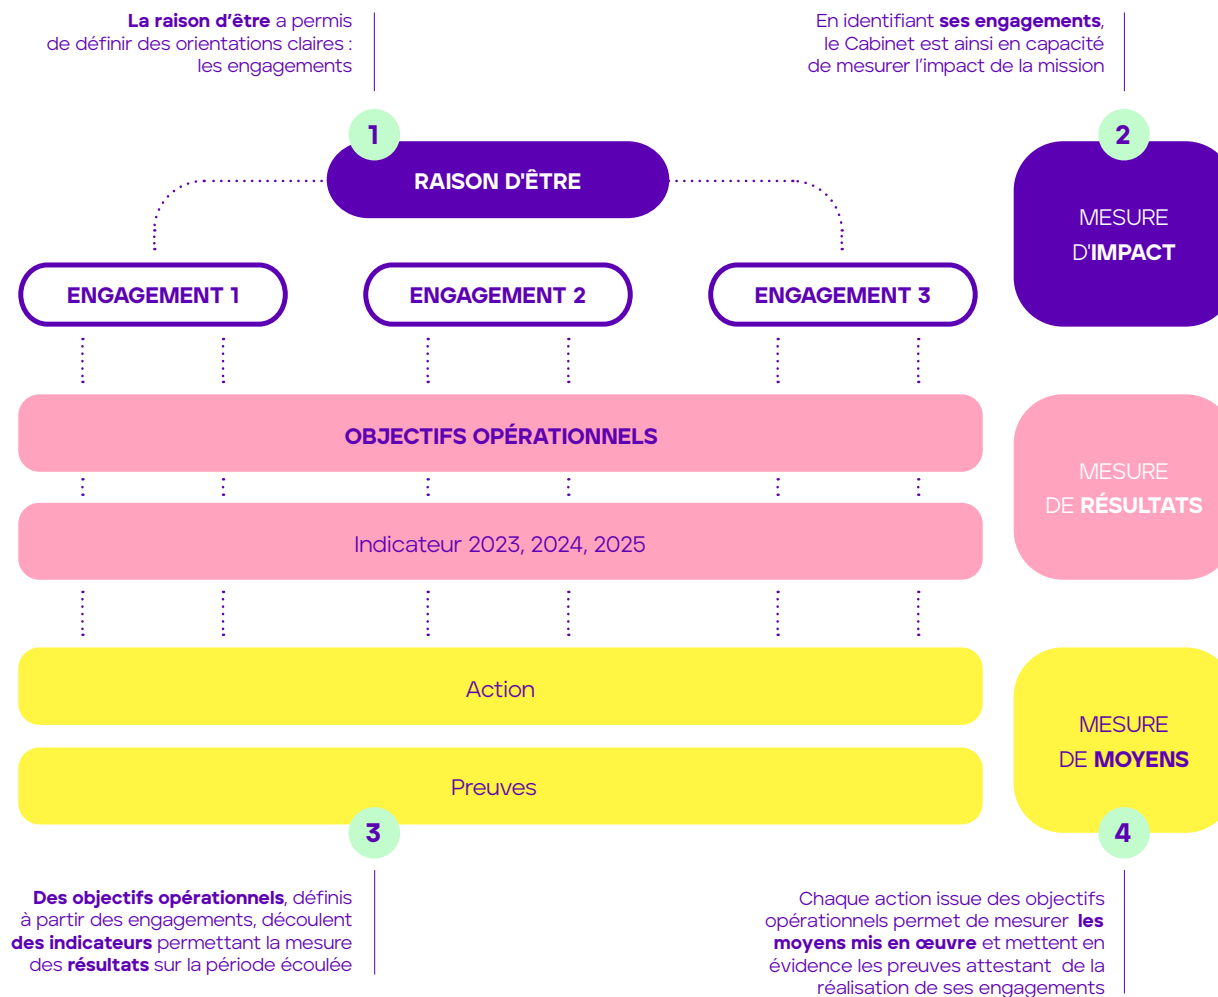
**La raison d'être** a permis de définir des orientations claires : les engagements

En identifiant **ses engagements**, le Cabinet est ainsi en capacité de mesurer l'impact de la mission

1

RAISON D'ÊTRE

2

MESURE D'IMPACT

ENGAGEMENT 1

ENGAGEMENT 2

ENGAGEMENT 3

OBJECTIFS OPÉRATIONNELS

MESURE DE RÉSULTATS

Indicateur 2023, 2024, 2025

Action

MESURE DE MOYENS

Preuves

3

4

**Des objectifs opérationnels**, définis à partir des engagements, découlent **des indicateurs** permettant la mesure des **résultats** sur la période écoulée

Chaque action issue des objectifs opérationnels permet de mesurer **les moyens mis en œuvre** et mettent en évidence les preuves attestant de la réalisation de ses engagements